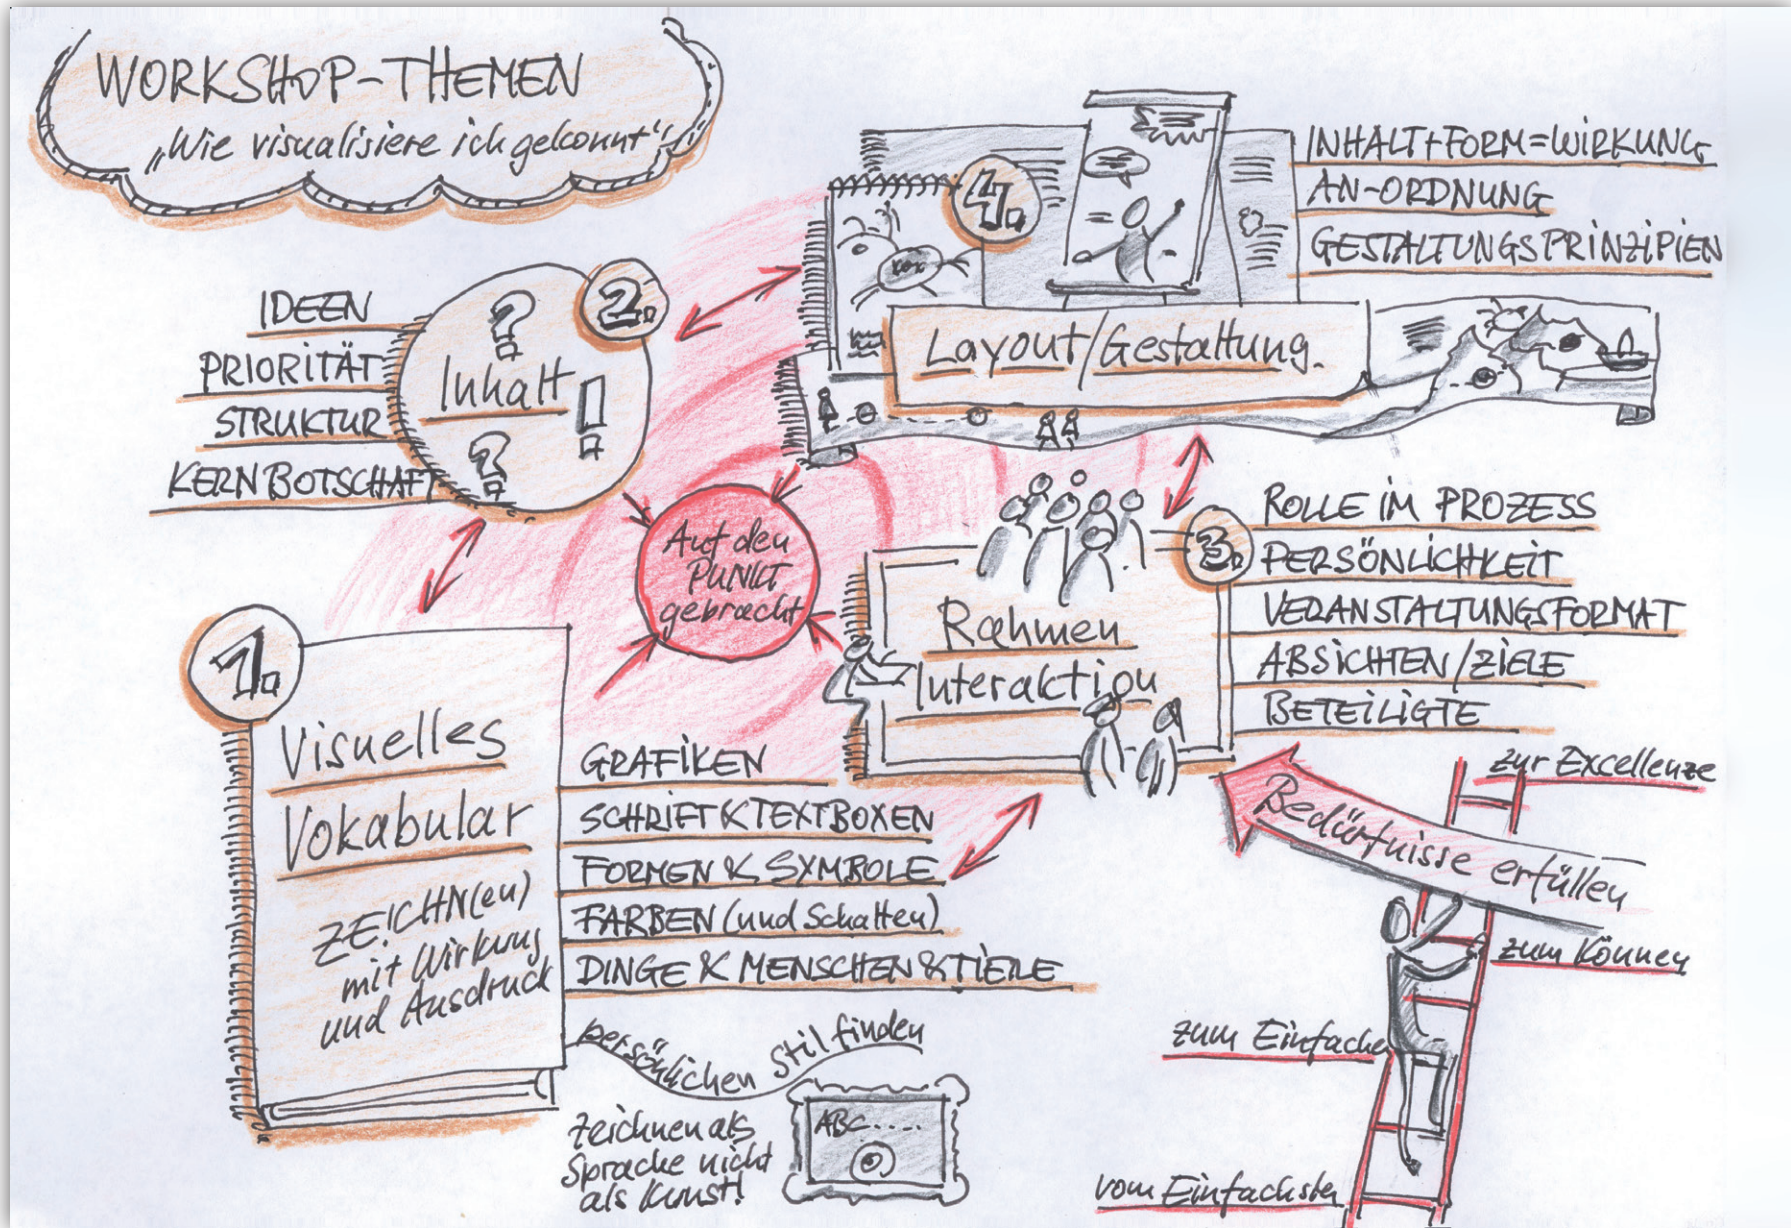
WORKSHOP-THEMEN
„Wie visualisiere ich gekonnt"

4.
INHALT + FORM = WIRKUNG
AN-ORDNUNG
GESTALTUNGSPRINZIPIEN
Layout/Gestaltung

2.
IDEEN
PRIORITÄT
STRUKTUR
KERNBOTSCHAFT
Inhalt

Auf den Punkt gebracht

3.
ROLLE IM PROZESS
PERSÖNLICHKEIT
VERANSTALTUNGSFORMAT
ABSICHTEN/ZIELE
BETEILIGTE
Rahmen
Interaktion

1.
Visuelles
Vokabular
ZEICHN(en) mit Wirkung und Ausdruck
GRAFIKEN
SCHRIFT & TEXTBOXEN
FORMEN & SYMBOLE
FARBEN (und Schatten)
DINGE & MENSCHEN & TIERE
persönlichen Stil finden
Zeichnen als Sprache nicht als Kunst!
ABC....

zur Excellenz
Bedürfnisse erfüllen
zum Können
zum Einfachen
vom Einfachsten